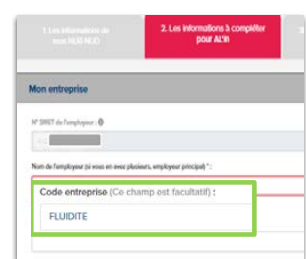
1. Les informations de votre NUD NUO

2. Les informations à compléter pour AL'in

Mon entreprise

N° SIRET de l'employeur :

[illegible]

Nom de l'employeur (si vous en avez plusieurs, employeur principal) * :

Code entreprise (Ce champ est facultatif) :

FLUIDITE